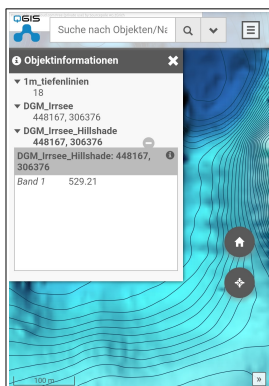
QGIS

Suche nach Objekten/Na

Objektinformationen

▼ 1m_tiefenlinien
18
▼ DGM_Irrsee
448167, 306376
▼ DGM_Irrsee_Hillshade
448167, 306376

DGM_Irrsee_Hillshade: 448167, 306376

Band 1 529.21

100 m

»